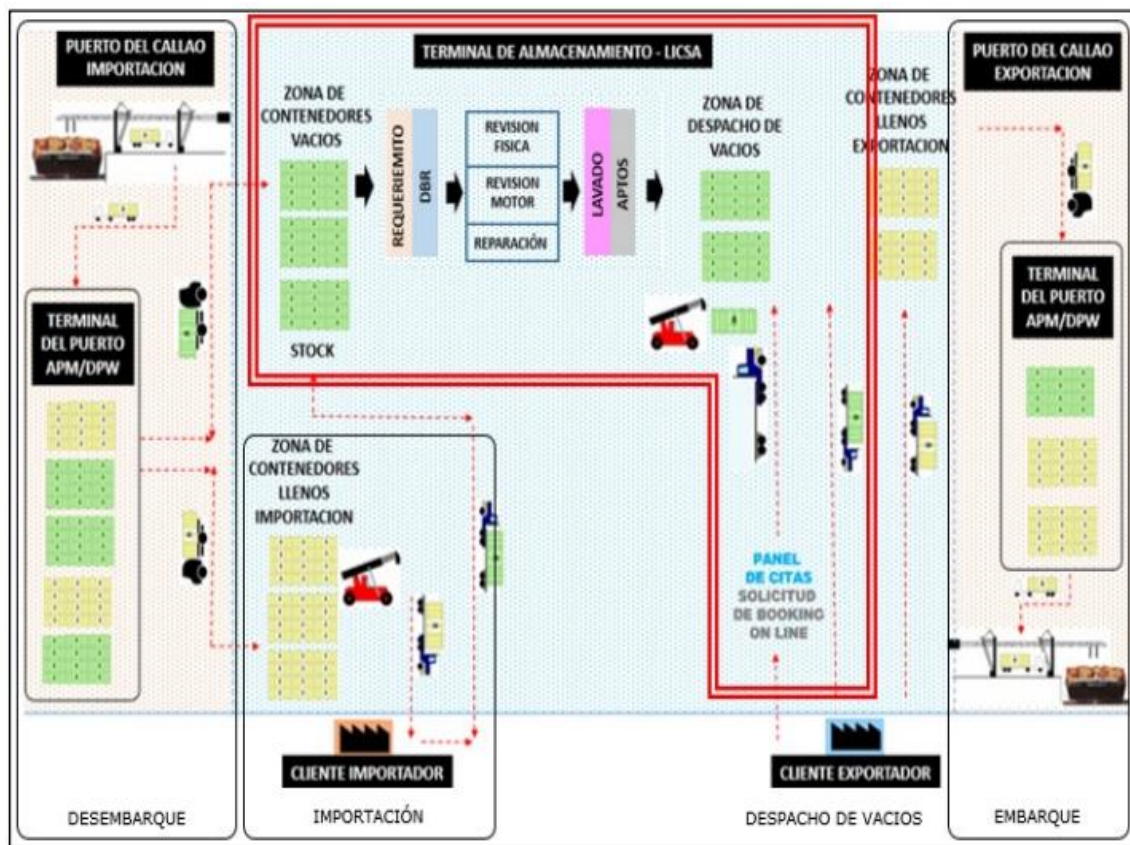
PUERTO DEL CALLAO IMPORTACION

TERMINAL DE ALMACENAMIENTO - LICSA

ZONA DE CONTENEDORES VACIOS

REQUERIEMITO

DBR

REVISION FISICA

REVISION MOTOR

REPARACIÓN

LAVADO

APTOS

ZONA DE DESPACHO DE VACIOS

ZONA DE CONTENEDORES LLENOS EXPORTACION

PUERTO DEL CALLAO EXPORTACION

STOCK

TERMINAL DEL PUERTO APM/DPW

TERMINAL DEL PUERTO APM/DPW

ZONA DE CONTENEDORES LLENOS IMPORTACION

PANEL DE CITAS

SOLICITUD DE BOOKING ON LINE

CLIENTE IMPORTADOR

CLIENTE EXPORTADOR

DESEMBARQUE

IMPORTACIÓN

DESPACHO DE VACIOS

EMBARQUE